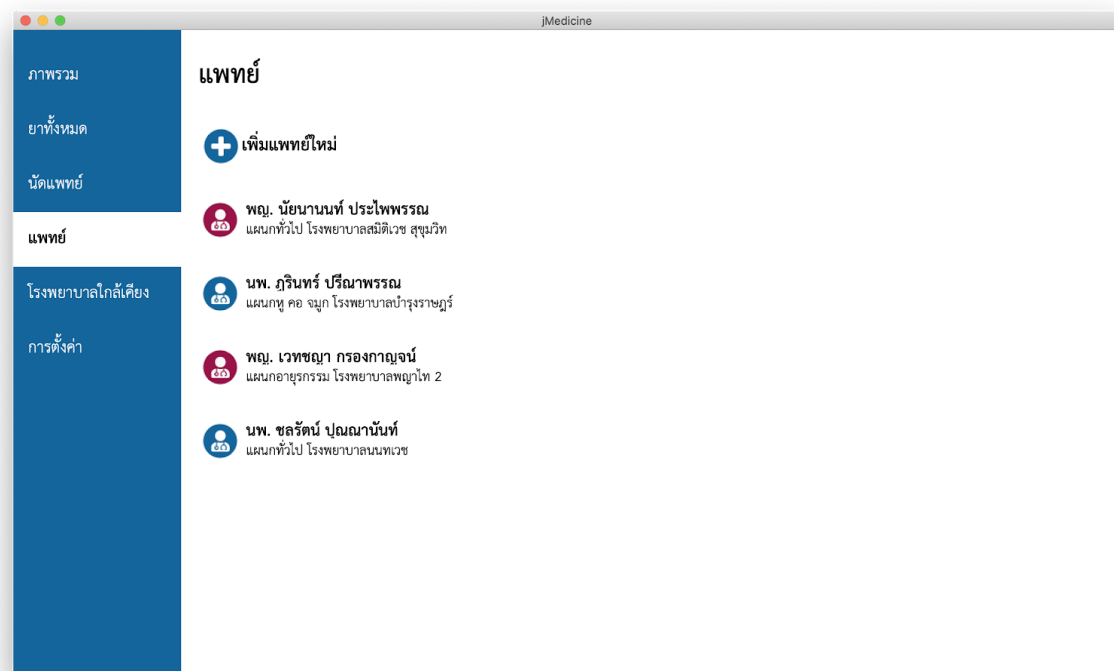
jMedicine

ภาพรวม
ยาทั้งหมด
นัดแพทย์
แพทย์
โรงพยาบาลใกล้เคียง
การตั้งค่า

แพทย์

เพิ่มแพทย์ใหม่

พญ. นัยนานนท์ ประไพพรรณ
แผนกทั่วไป โรงพยาบาลสมิติเวช สุขุมวิท

นพ. ภูรินทร์ ปรีณาพรรณ
แผนกหู คอ จมูก โรงพยาบาลบำรุงราษฎร์

พญ. เวทชญา กรองกาญจน์
แผนกอายุรกรรม โรงพยาบาลพญาไท 2

นพ. ชลรัตน์ ปุณณานันท์
แผนกทั่วไป โรงพยาบาลนนทเวช